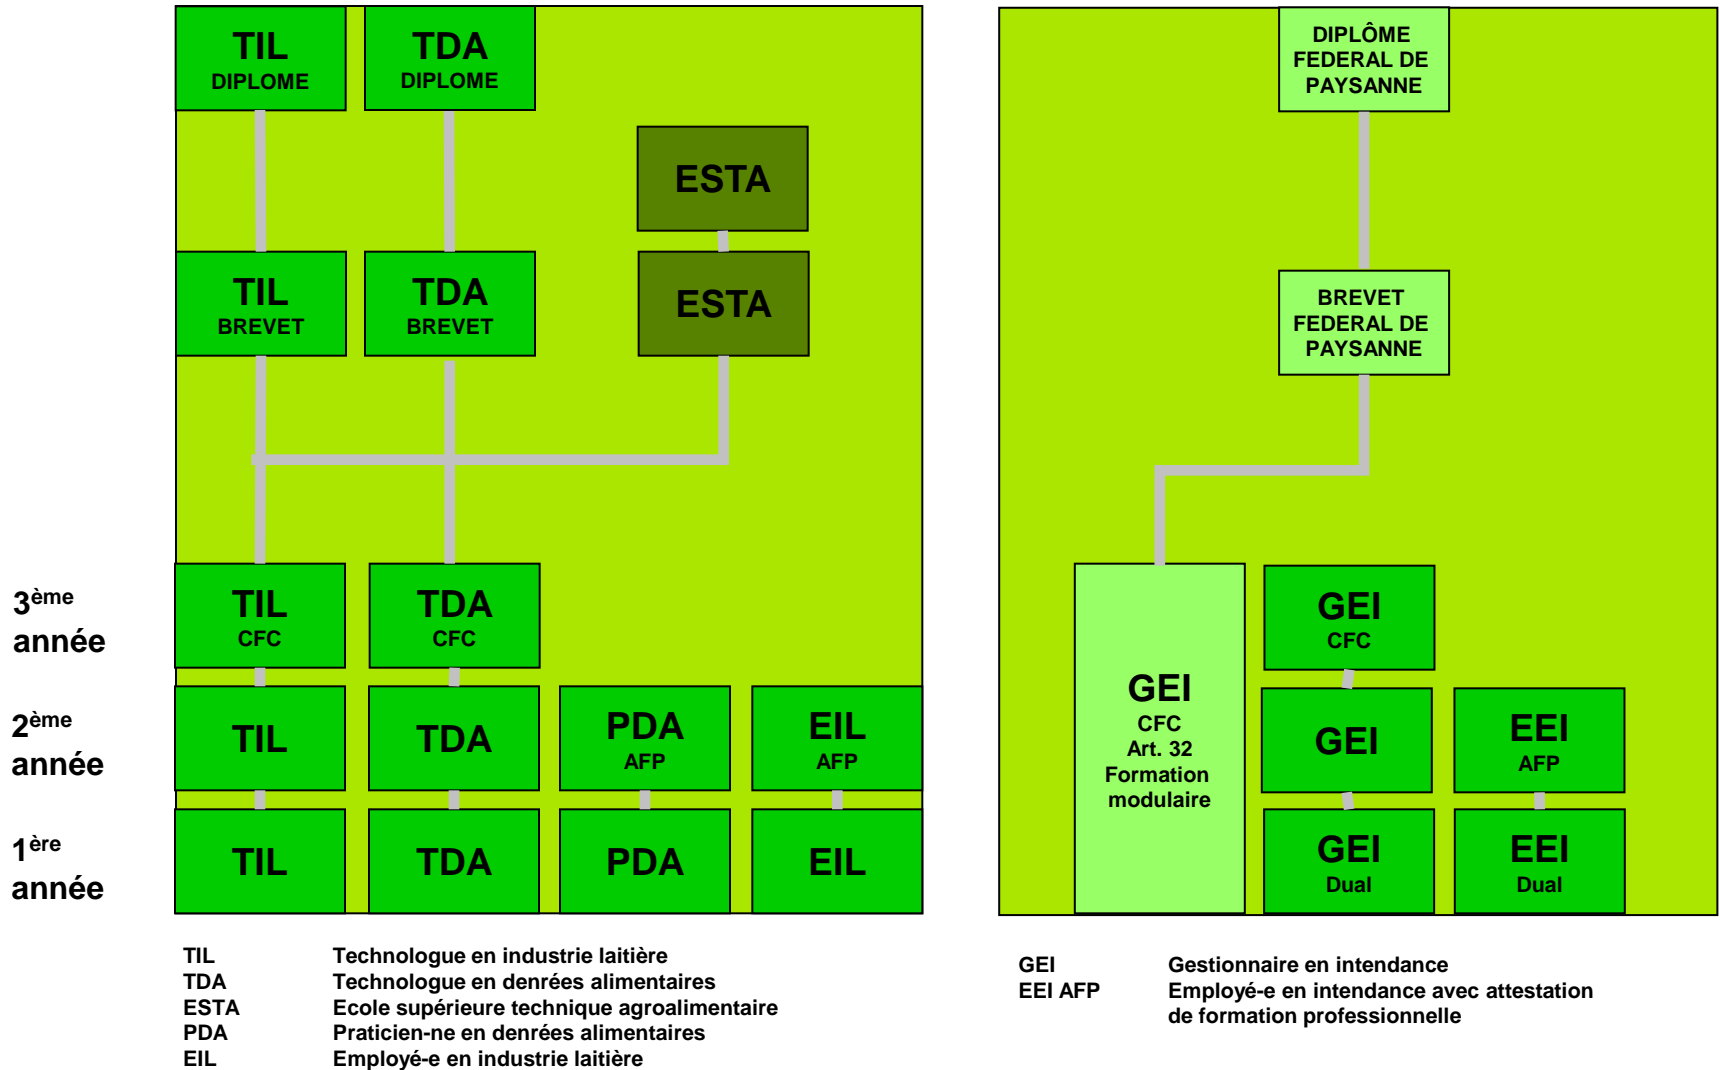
TIL
DIPLOME

TDA
DIPLOME

ESTA

ESTA

TIL
BREVET

TDA
BREVET

$3^{ème}$ année

TIL
CFC

TDA
CFC

$2^{ème}$ année

TIL

TDA

PDA
AFP

EIL
AFP

$1^{ère}$ année

TIL

TDA

PDA

EIL

DIPLÔME FEDERAL DE PAYSANNE

BREVET FEDERAL DE PAYSANNE

GEI
CFC
Art. 32
Formation modulaire

GEI
CFC

GEI

EEI
AFP

GEI
Dual

EEI
Dual

| | |
|---|---|
| TIL | Technologue en industrie laitière |
| TDA | Technologue en denrées alimentaires |
| ESTA | Ecole supérieure technique agroalimentaire |
| PDA | Praticien-ne en denrées alimentaires |
| EIL | Employé-e en industrie laitière |

| | |
|---|---|
| GEI | Gestionnaire en intendance |
| EEI AFP | Employé-e en intendance avec attestation de formation professionnelle |